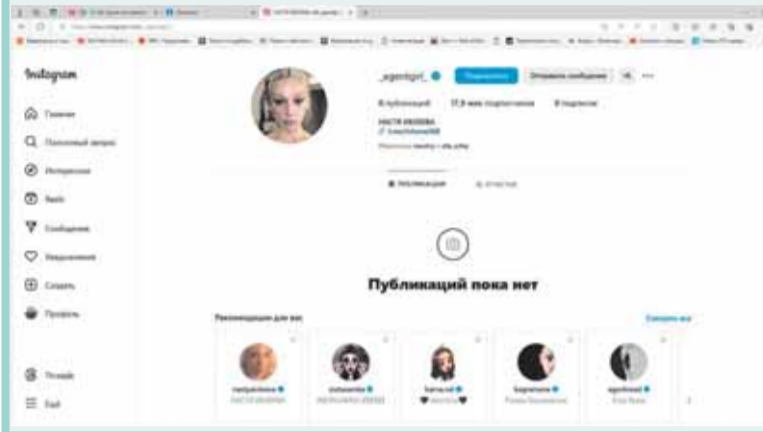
Instagram

Главная
Поисковый запрос
Интересное
Reels
Сообщения
Уведомления
Создать
Профиль

Threads
Ещё

_agentgirl_ Подписаться Отправить сообщение

0 публикаций 17,9 млн подписчиков 0 подписок

НАСТЯ ИВЛЕЕВА

Публикации Отметки

Публикаций пока нет

Рекомендации для вас Смотреть все

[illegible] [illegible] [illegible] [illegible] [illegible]